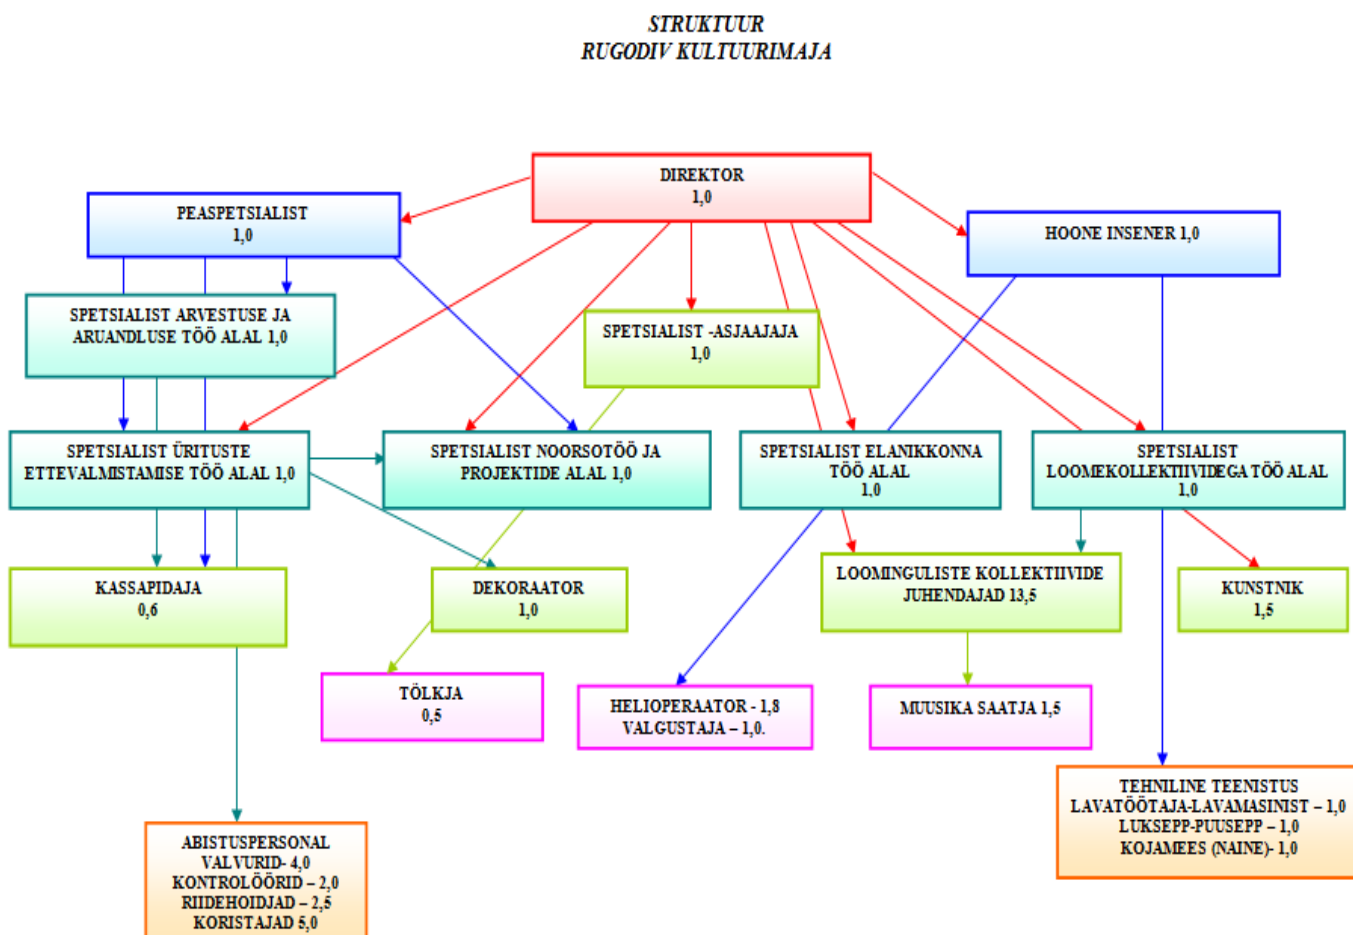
STRUKTUUR
RUGODIV KULTUURIMAJA

DIREKTOR
1,0

PEASPETSIALIST
1,0

HOONE INSENER 1,0

SPETSIALIST ARVESTUSE JA ARUANDLUSE TÖÖ ALAL 1,0

SPETSIALIST -ASJAAJAJA
1,0

SPETSIALIST ÜRITUSTE ETTEVALMISTAMISE TÖÖ ALAL 1,0

SPETSIALIST NOORSOTÖÖ JA PROJEKTIDE ALAL 1,0

SPETSIALIST ELANIKKONNA TÖÖ ALAL
1,0

SPETSIALIST LOOMEKOLLEKTIIVIDEGA TÖÖ ALAL
1,0

KASSAPIDAJA
0,6

DEKORAATOR
1,0

LOOMINGULISTE KOLLEKTIIVIDE JUHENDAJAD 13,5

KUNSTNIK
1,5

TÕLKJA
0,5

HELIOPERAATOR - 1,8
VALGUSTAJA – 1,0.

MUUSIKA SAATJA 1,5

TEHNILINE TEENISTUS
LAVATÖÖTAJA-LAVAMASINIST – 1,0
LUKSEPP-PUUSEPP – 1,0
KOJAMEES (NAINE)- 1,0

ABISTUSPERSONAL
VALVURID- 4,0
KONTROLÖÖRID – 2,0
RIIDEHOIDJAD – 2,5
KORISTAJAD 5,0